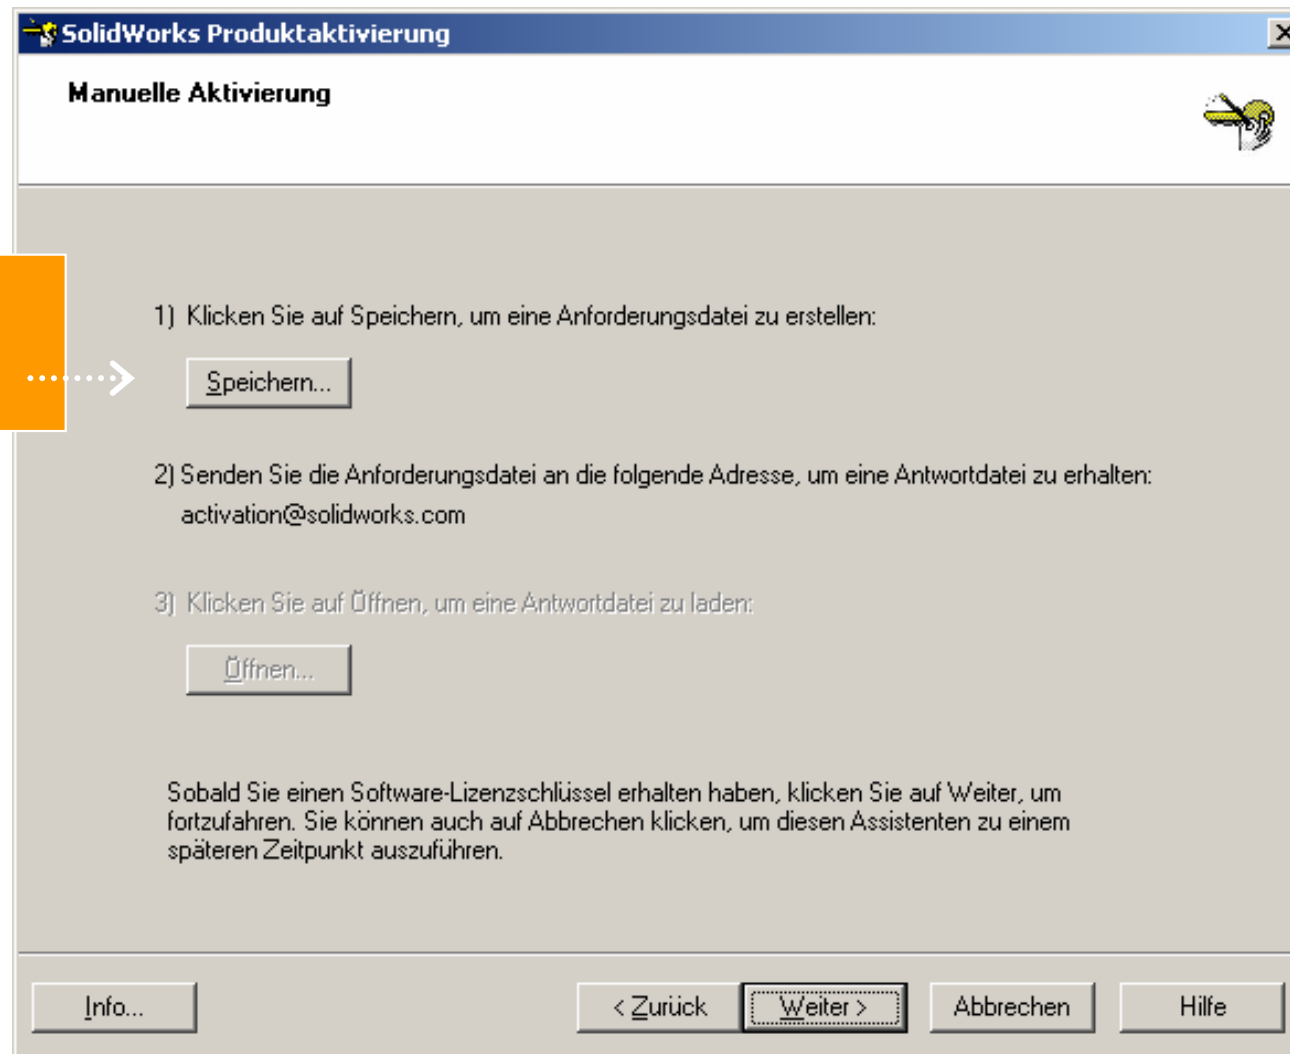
SolidWorks Produktaktivierung

Manuelle Aktivierung

1) Klicken Sie auf Speichern, um eine Anforderungsdatei zu erstellen:

Speichern...

2) Senden Sie die Anforderungsdatei an die folgende Adresse, um eine Antwortdatei zu erhalten:
activation@solidworks.com

3) Klicken Sie auf Öffnen, um eine Antwortdatei zu laden:

Öffnen...

Sobald Sie einen Software-Lizenzschlüssel erhalten haben, klicken Sie auf Weiter, um fortzufahren. Sie können auch auf Abbrechen klicken, um diesen Assistenten zu einem späteren Zeitpunkt auszuführen.

Info...

< Zurück

Weiter >

Abbrechen

Hilfe